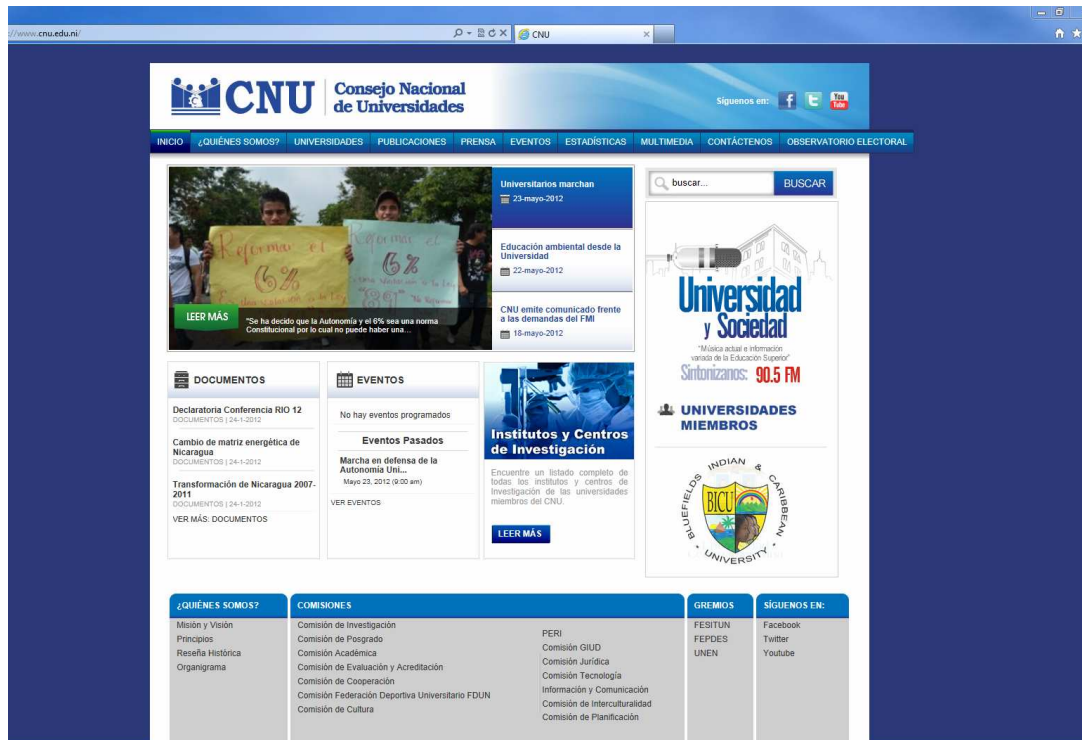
://www.cnu.edu.ni/

CNU

CNU Consejo Nacional de Universidades

Síguenos en: You Tube

INICIO ¿QUIÉNES SOMOS? UNIVERSIDADES PUBLICACIONES PRENSA EVENTOS ESTADÍSTICAS MULTIMEDIA CONTÁCTENOS OBSERVATORIO ELECTORAL

Reforma el 6% Reforma el 6%

LEER MÁS "Se ha decido que la Autonomía y el 6% sea una norma Constitucional por lo cual no puede haber una...

Universitarios marchan
23-mayo-2012

Educación ambiental desde la Universidad
22-mayo-2012

CNU emite comunicado frente a las demandas del FMI
18-mayo-2012

buscar... BUSCAR

Universidad y Sociedad
"Música actual e información variada de la Educación Superior"
Sintonízanos: 90.5 FM

UNIVERSIDADES MIEMBROS

BLUEFIELDS INDIAN & CARIBBEAN UNIVERSITY BICU

DOCUMENTOS

Declaratoria Conferencia RIO 12
DOCUMENTOS | 24-1-2012

Cambio de matriz energética de Nicaragua
DOCUMENTOS | 24-1-2012

Transformación de Nicaragua 2007-2011
DOCUMENTOS | 24-1-2012

VER MÁS: DOCUMENTOS

EVENTOS

No hay eventos programados

Eventos Pasados

Marcha en defensa de la Autonomía Uni...
Mayo 23, 2012 (9:00 am)

VER EVENTOS

Institutos y Centros de Investigación

Encuentre un listado completo de todas los institutos y centros de Investigación de las universidades miembros del CNU.

LEER MÁS

¿QUIÉNES SOMOS?
Misión y Visión
Principios
Reseña Histórica
Organigrama

COMISIONES
Comisión de Investigación
Comisión de Posgrado
Comisión Académica
Comisión de Evaluación y Acreditación
Comisión de Cooperación
Comisión Federación Deportiva Universitario FDUN
Comisión de Cultura
PERI
Comisión GIUD
Comisión Jurídica
Comisión Tecnología
Información y Comunicación
Comisión de Interculturalidad
Comisión de Planificación

GREMIOS
FESITUN
FEPDES
UNEN

SÍGUENOS EN:
Facebook
Twitter
Youtube